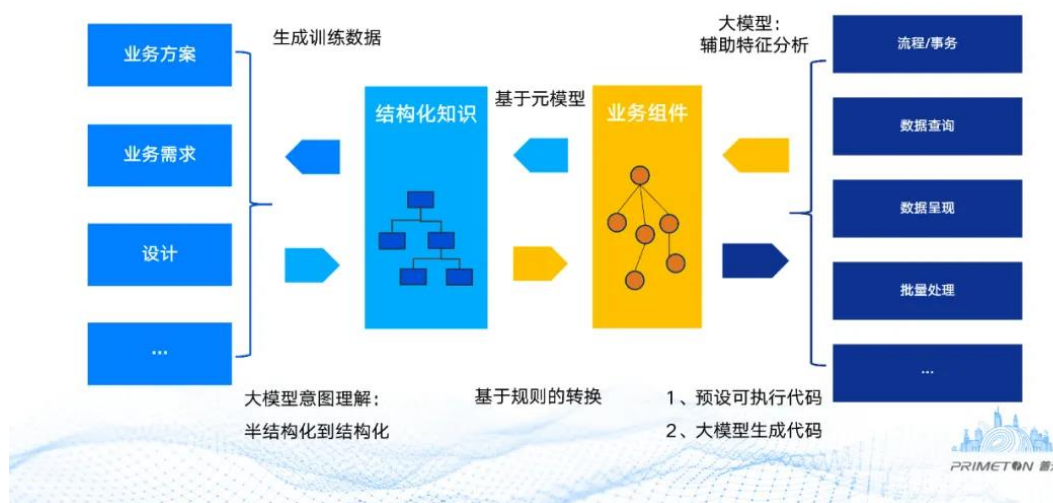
业务方案

业务需求

设计

...

生成训练数据

结构化知识

基于元模型

业务组件

大模型：
辅助特征分析

流程/事务

数据查询

数据呈现

批量处理

...

大模型意图理解：
半结构化到结构化

基于规则的转换

1、预设可执行代码
2、大模型生成代码

PRIMETON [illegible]